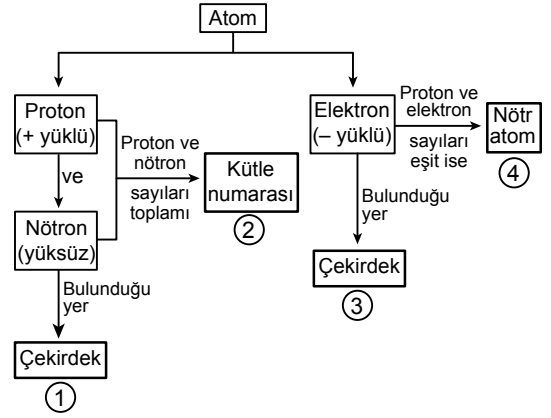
Atom

Proton (+ yüklü)

ve

Nötron (yüksüz)

Proton ve nötron sayıları toplamı

Kütle numarası

②

Bulunduğu yer

Çekirdek

①

Elektron (– yüklü)

Proton ve elektron sayıları eşit ise

Nötr atom

④

Bulunduğu yer

Çekirdek

③